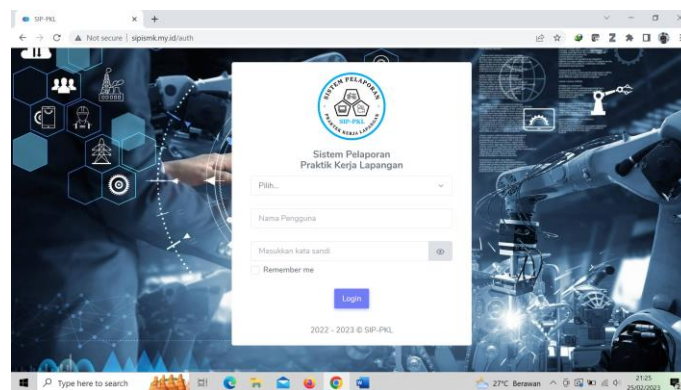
SIP-PKL
Not secure | sipismk.my.id/auth

SISTEM PELAPORAN
SIP-PKL
PRAKTIK KERJA LAPANGAN

Sistem Pelaporan
Praktik Kerja Lapangan

Pilih...

Nama Pengguna

Masukkan kata sandi

Remember me

Login

2022 - 2023 © SIP-PKL

Type here to search
27°C Berawan
21:25
25/02/2023